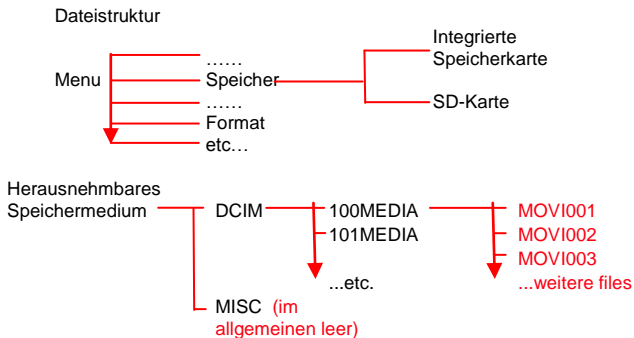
Dateistruktur

Menu

……
Speicher
……
Format
etc…

Integrierte Speicherkarte

SD-Karte

Herausnehmbares Speichermedium

DCIM

100MEDIA
101MEDIA
...etc.

MOVI001
MOVI002
MOVI003
...weitere files

MISC (im allgemeinen leer)